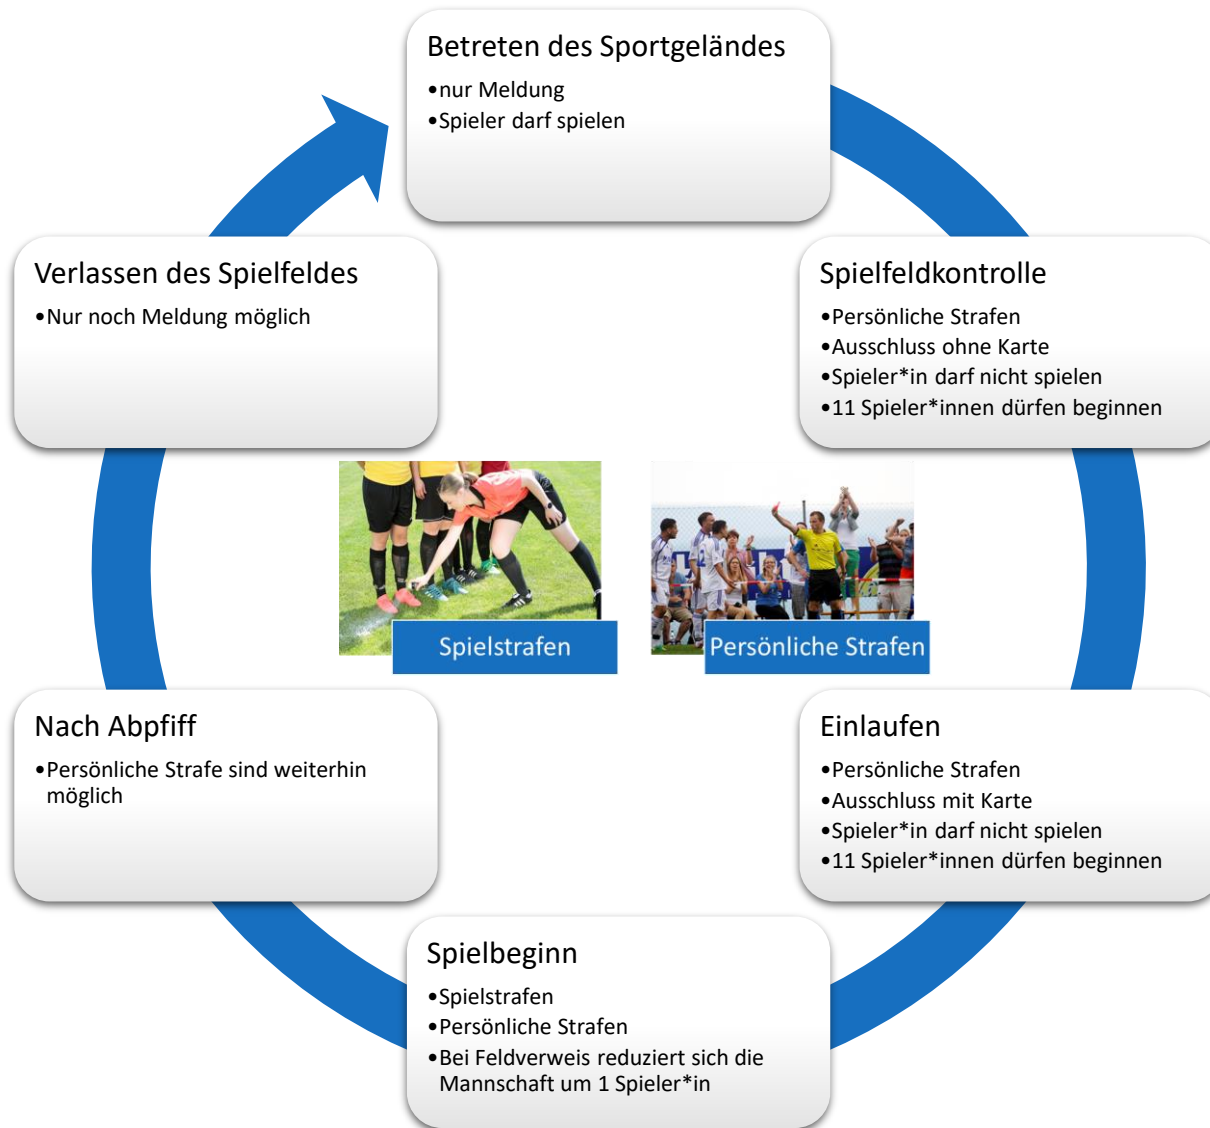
Betreten des Sportgeländes
•nur Meldung
•Spieler darf spielen

Spielfeldkontrolle
•Persönliche Strafen
•Ausschluss ohne Karte
•Spieler*in darf nicht spielen
•11 Spieler*innen dürfen beginnen

Einlaufen
•Persönliche Strafen
•Ausschluss mit Karte
•Spieler*in darf nicht spielen
•11 Spieler*innen dürfen beginnen

Spielbeginn
•Spielstrafen
•Persönliche Strafen
•Bei Feldverweis reduziert sich die Mannschaft um 1 Spieler*in

Nach Abpfiff
•Persönliche Strafe sind weiterhin möglich

Verlassen des Spielfeldes
•Nur noch Meldung möglich

Spielstrafen

Persönliche Strafen